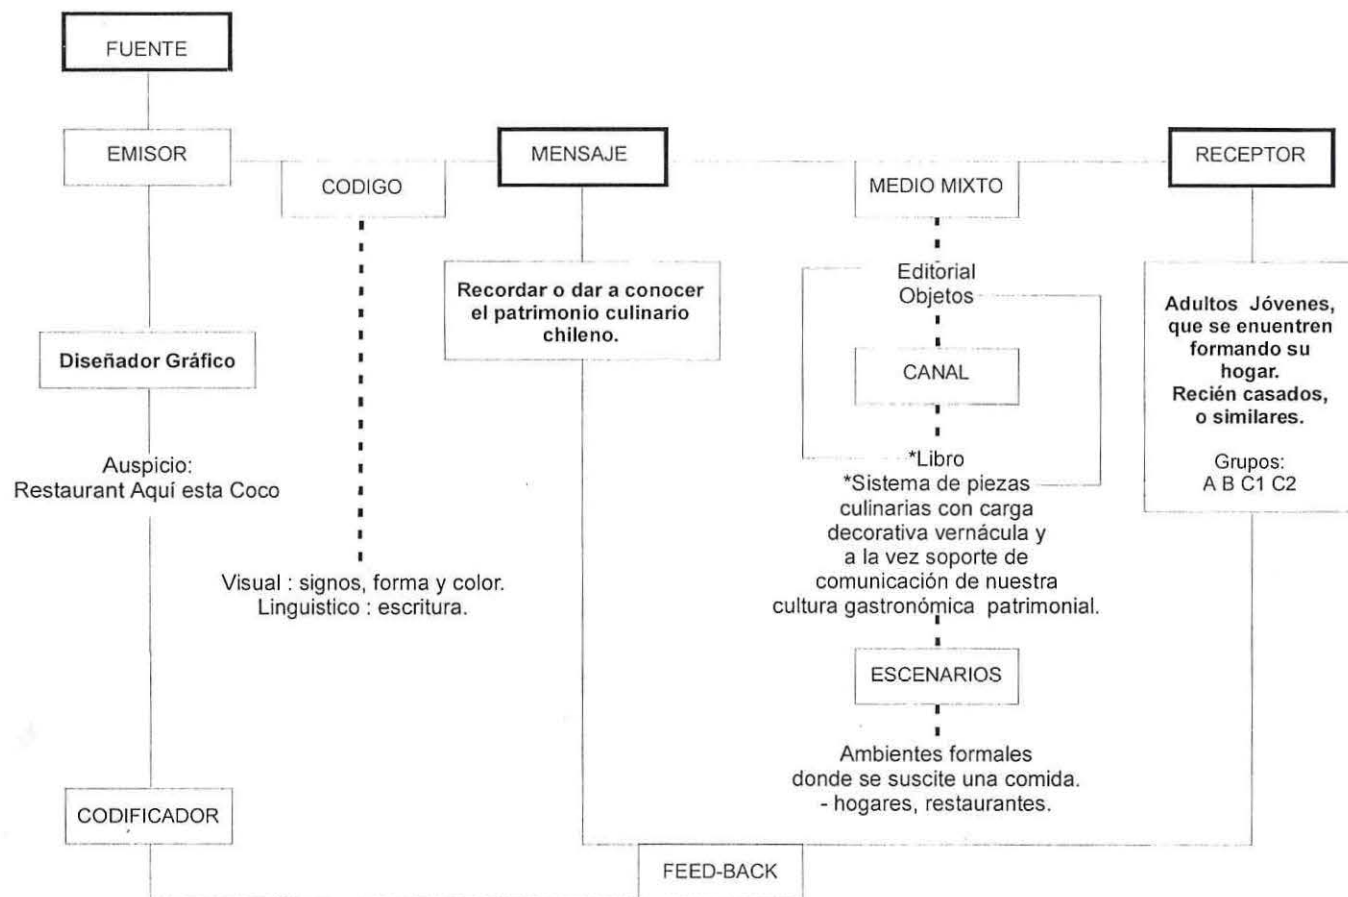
FUENTE

EMISOR

CODIGO

MENSAJE

MEDIO MIXTO

RECEPTOR

Editorial
Objetos

Recordar o dar a conocer el patrimonio culinario chileno.

Adultos Jóvenes, que se enuentren formando su hogar. Recién casados, o similares.

Grupos:
A B C1 C2

Diseñador Gráfico

CANAL

Auspicio:
Restaurant Aquí esta Coco

*Libro
*Sistema de piezas culinarias con carga decorativa vernácula y a la vez soporte de comunicación de nuestra cultura gastronómica patrimonial.

Visual : signos, forma y color.
Linguistico : escritura.

ESCENARIOS

Ambientes formales donde se suscite una comida.
- hogares, restaurantes.

CODIFICADOR

FEED-BACK